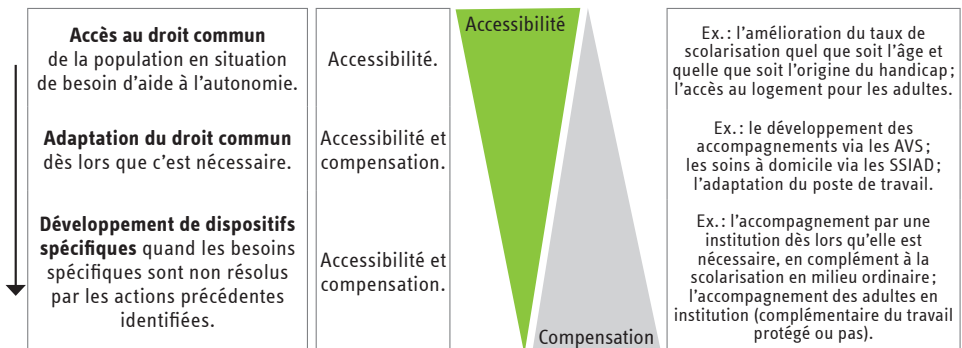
**Accès au droit commun** de la population en situation de besoin d'aide à l'autonomie.

**Adaptation du droit commun** dès lors que c'est nécessaire.

**Développement de dispositifs spécifiques** quand les besoins spécifiques sont non résolus par les actions précédentes identifiées.

Accessibilité.

Accessibilité et compensation.

Accessibilité et compensation.

Accessibilité

Compensation

Ex. : l'amélioration du taux de scolarisation quel que soit l'âge et quelle que soit l'origine du handicap ; l'accès au logement pour les adultes.

Ex. : le développement des accompagnements via les AVS ; les soins à domicile via les SSIAD ; l'adaptation du poste de travail.

Ex. : l'accompagnement par une institution dès lors qu'elle est nécessaire, en complément à la scolarisation en milieu ordinaire ; l'accompagnement des adultes en institution (complémentaire du travail protégé ou pas).